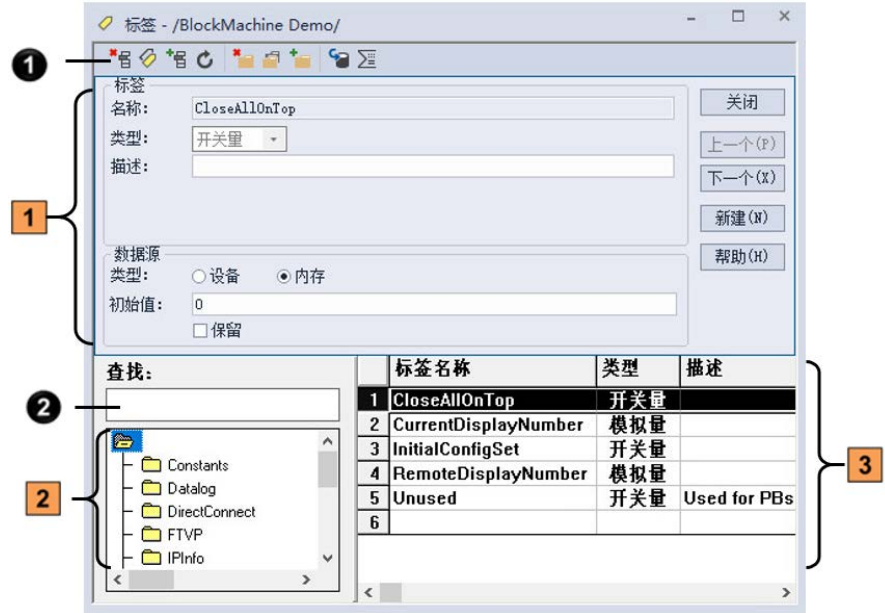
标签 - /BlockMachine Demo/

1

标签
名称: CloseAllOnTop
类型: 开关量
描述:

关闭
上一个(P)
下一个(X)
新建(N)
帮助(H)

1

数据源
类型: ○设备 ◉内存
初始值: 0
☐保留

查找:

2

2

Constants
Datalog
DirectConnect
FTVP
IPInfo

|  | 标签名称 | 类型 | 描述 |
|---|---|---|---|
| 1 | CloseAllOnTop | 开关量 |  |
| 2 | CurrentDisplayNumber | 模拟量 |  |
| 3 | InitialConfigSet | 开关量 |  |
| 4 | RemoteDisplayNumber | 模拟量 |  |
| 5 | Unused | 开关量 | Used for PBs |
| 6 |  |  |  |

3